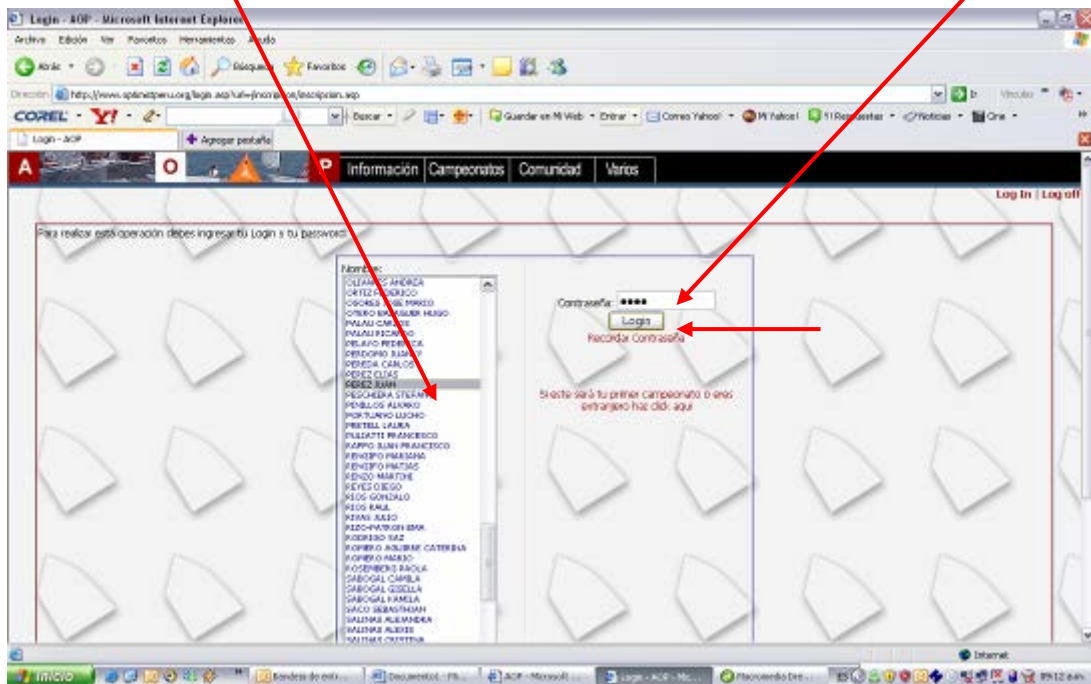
Login - AOP - Microsoft Internet Explorer

Archivo Edición Ver Favoritos Herramientas Ayuda

Atrás Búsqueda Favoritos

Dirección http://www.optimistperu.org/login.asp?url=/inscripcion/inscripcion.asp Ir Vínculos

COREL Y! Buscar Guardar en Mi Web Entrar Correo Yahoo! Mi Yahoo! Respuestas Noticias Cine

Login - AOP Agregar pestaña

A O P Información Campeonatos Comunidad Varios

Log In | Log off

Para realizar esta operación debes ingresar tu Login y tu password

Nombre:
OLIAMBS ANDREA
ORTIZ FEDERICO
OSORES JOSE MARIO
OTERO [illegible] HUGO
PALAU CARLOS
PALAU RICARDO
PELAYO FEDERICA
PERDOMO JUAN
PEREDA CARLOS
PEREZ ELIAS
PEREZ JUAN
PESCHIERA STEFANO
PINILLOS ALVARO
PORTUARIO LUCHO
PRETELL LAURA
PULIATTI FRANCISCO
RAFFO JUAN FRANCISCO
RENGIFO MARIANA
RENGIFO MATIAS
RENZO MARTINI
REYES DIEGO
RIOS GONZALO
RIOS RAUL
RIVAS JULIO
RIZO-PATRON EMA
RODRIGO SAZ
ROMERO AGUIRRE CATERINA
ROMERO MARIO
ROSENBERG PAOLA
SABOGAL CAMILA
SABOGAL GISELLA
SABOGAL PAMELA
SACO SEBASTHIAN
SALINAS ALEJANDRA
SALINAS ALEXIS
SALINAS CRISTINA

Contraseña: ●●●●
Login
Recordar Contraseña

Si este será tu primer campeonato o eres extranjero haz click aquí

Internet

Inicio Bandeja de entr... Documento1 - Mi... AOP - Microsoft ... Login - AOP - Mic... Macromedia Dre... ES 09:12 a.m.